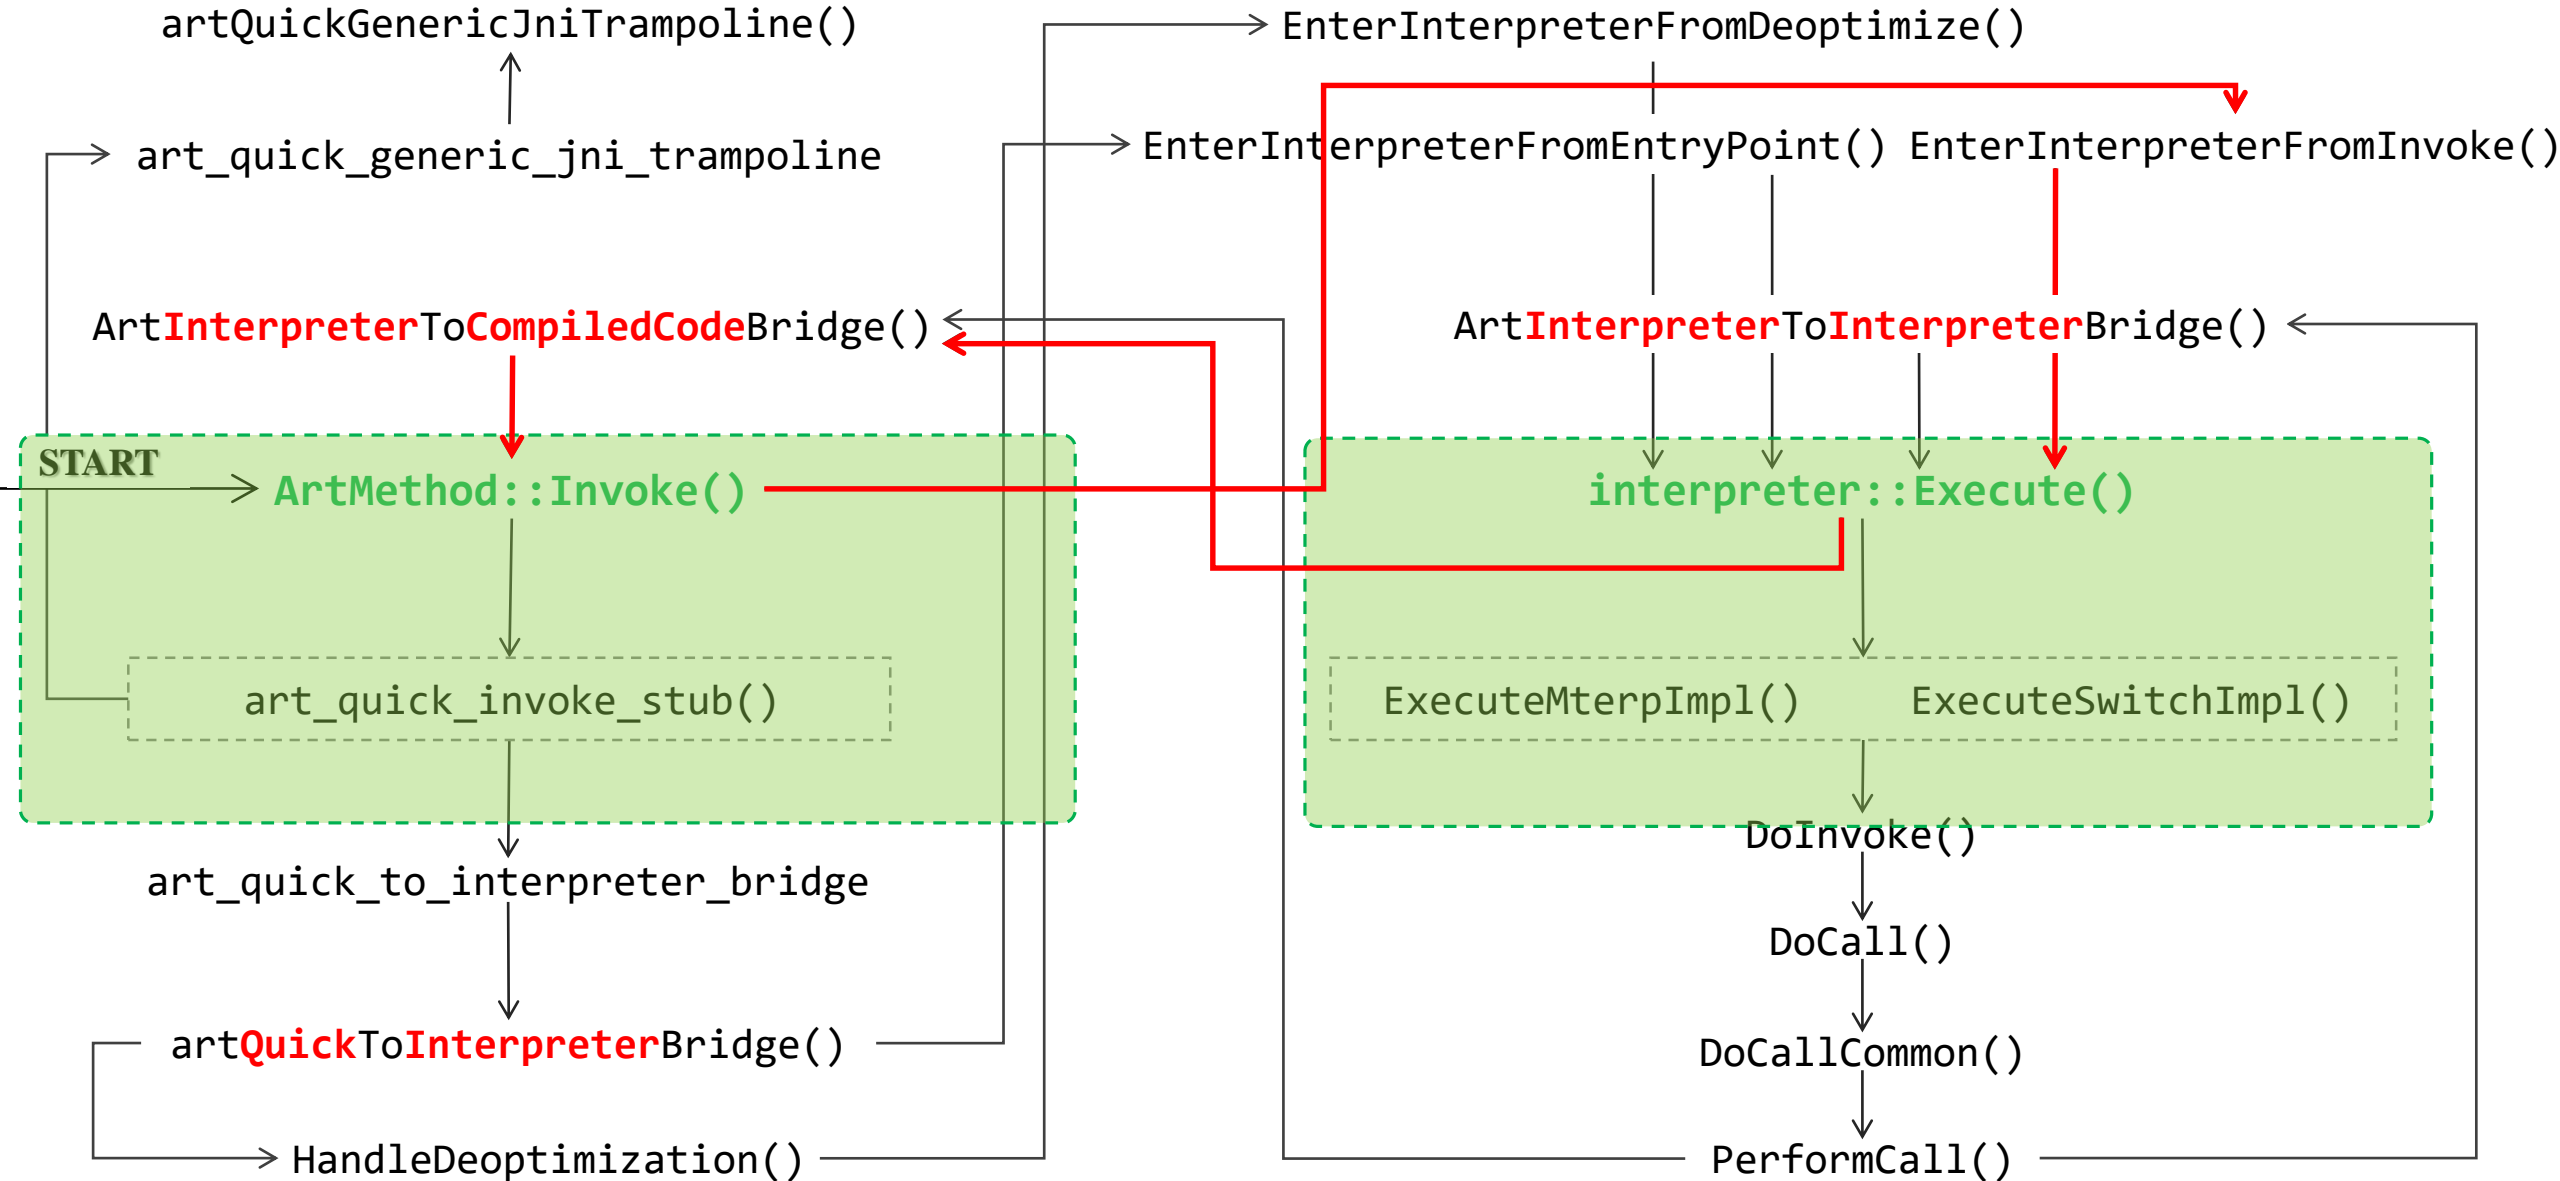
artQuickGenericJniTrampoline()

EnterInterpreterFromDeoptimize()

art_quick_generic_jni_trampoline

EnterInterpreterFromEntryPoint()

EnterInterpreterFromInvoke()

ArtInterpreterToCompiledCodeBridge()

ArtInterpreterToInterpreterBridge()

START

ArtMethod::Invoke()

interpreter::Execute()

art_quick_invoke_stub()

ExecuteMterpImpl()

ExecuteSwitchImpl()

DoInvoke()

art_quick_to_interpreter_bridge

DoCall()

artQuickToInterpreterBridge()

DoCallCommon()

HandleDeoptimization()

PerformCall()